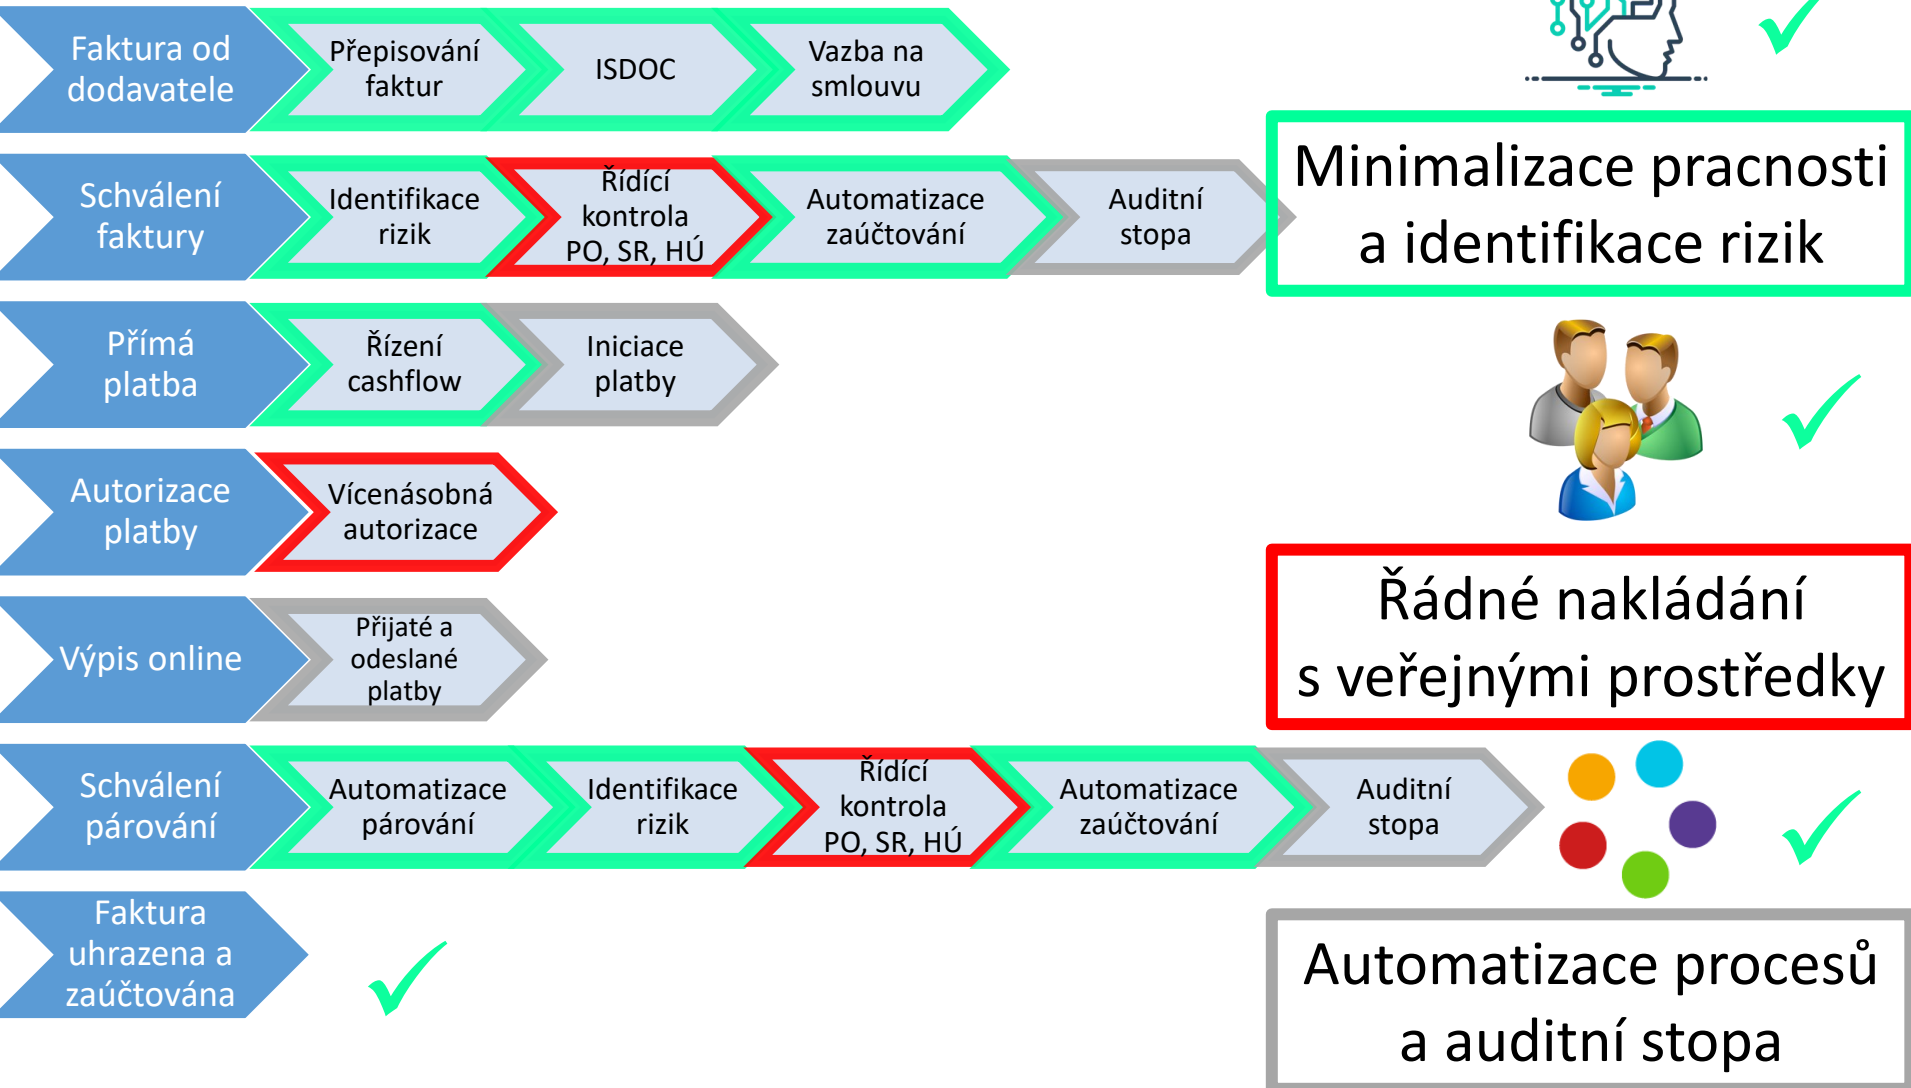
Faktura od dodavatele

Přepisování faktur

ISDOC

Vazba na smlouvu

Schválení faktury

Identifikace rizik

Řídící kontrola PO, SR, HÚ

Automatizace zaúčtování

Auditní stopa

Přímá platba

Řízení cashflow

Iniciace platby

Autorizace platby

Vícenásobná autorizace

Výpis online

Přijaté a odeslané platby

Schválení párování

Automatizace párování

Identifikace rizik

Řídící kontrola PO, SR, HÚ

Automatizace zaúčtování

Auditní stopa

Faktura uhrazena a zaúčtována

Minimalizace pracnosti a identifikace rizik

Řádné nakládání s veřejnými prostředky

Automatizace procesů a auditní stopa